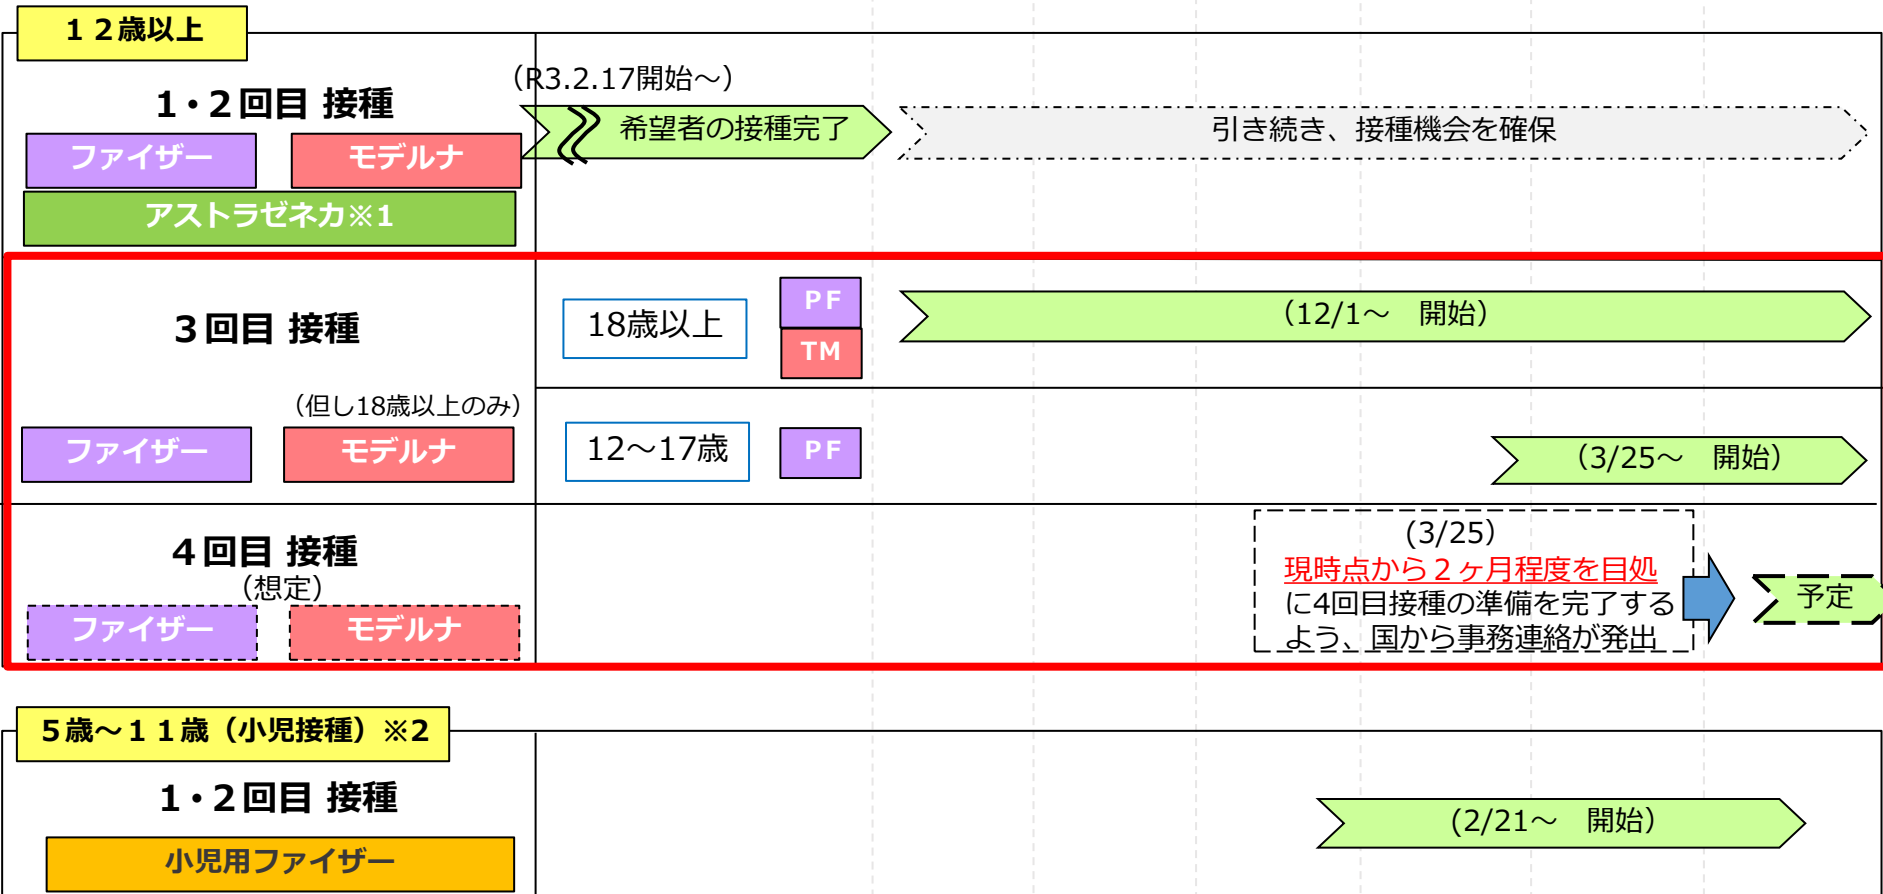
１２歳以上

１・２回目 接種

ファイザー

モデルナ

アストラゼネカ※1

（R3.2.17開始～）

希望者の接種完了

引き続き、接種機会を確保

３回目 接種

18歳以上

PF

TM

（12/1～　開始）

（但し18歳以上のみ）

ファイザー

モデルナ

12～17歳

PF

（3/25～　開始）

４回目 接種

（想定）

ファイザー

モデルナ

（3/25）
現時点から２ヶ月程度を目処
に4回目接種の準備を完了する
よう、国から事務連絡が発出

予定

５歳～１１歳（小児接種）※2

１・２回目 接種

小児用ファイザー

（2/21～　開始）